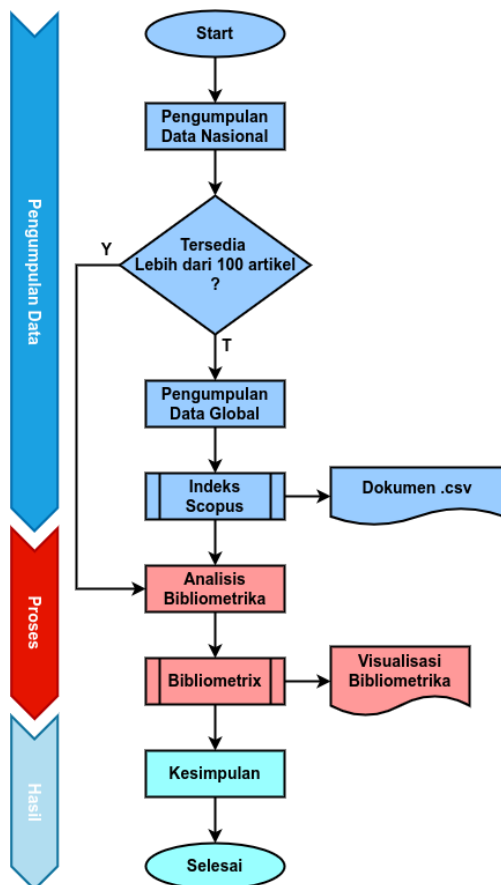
Pengumpulan Data

Proses

Hasil

Start

Pengumpulan Data Nasional

Tersedia Lebih dari 100 artikel ?

Y

T

Pengumpulan Data Global

Indeks Scopus

Dokumen .csv

Analisis Bibliometrika

Bibliometrix

Visualisasi Bibliometrika

Kesimpulan

Selesai